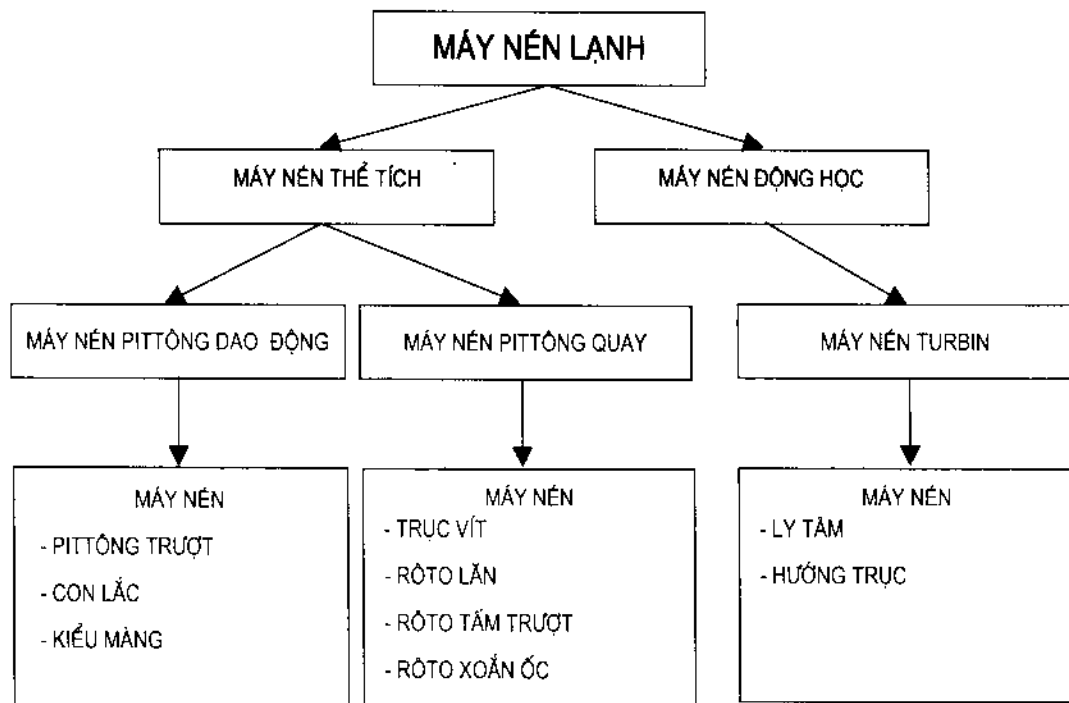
MÁY NÉN LẠNH

MÁY NÉN THỂ TÍCH

MÁY NÉN ĐỘNG HỌC

MÁY NÉN PITTÔNG DAO ĐỘNG

MÁY NÉN PITTÔNG QUAY

MÁY NÉN TURBIN

MÁY NÉN
- PITTÔNG TRƯỢT
- CON LẮC
- KIỂU MÀNG

MÁY NÉN
- TRỤC VÍT
- RÔTO LĂN
- RÔTO TẤM TRƯỢT
- RÔTO XOẮN ỐC

MÁY NÉN
- LY TÂM
- HƯỚNG TRỤC